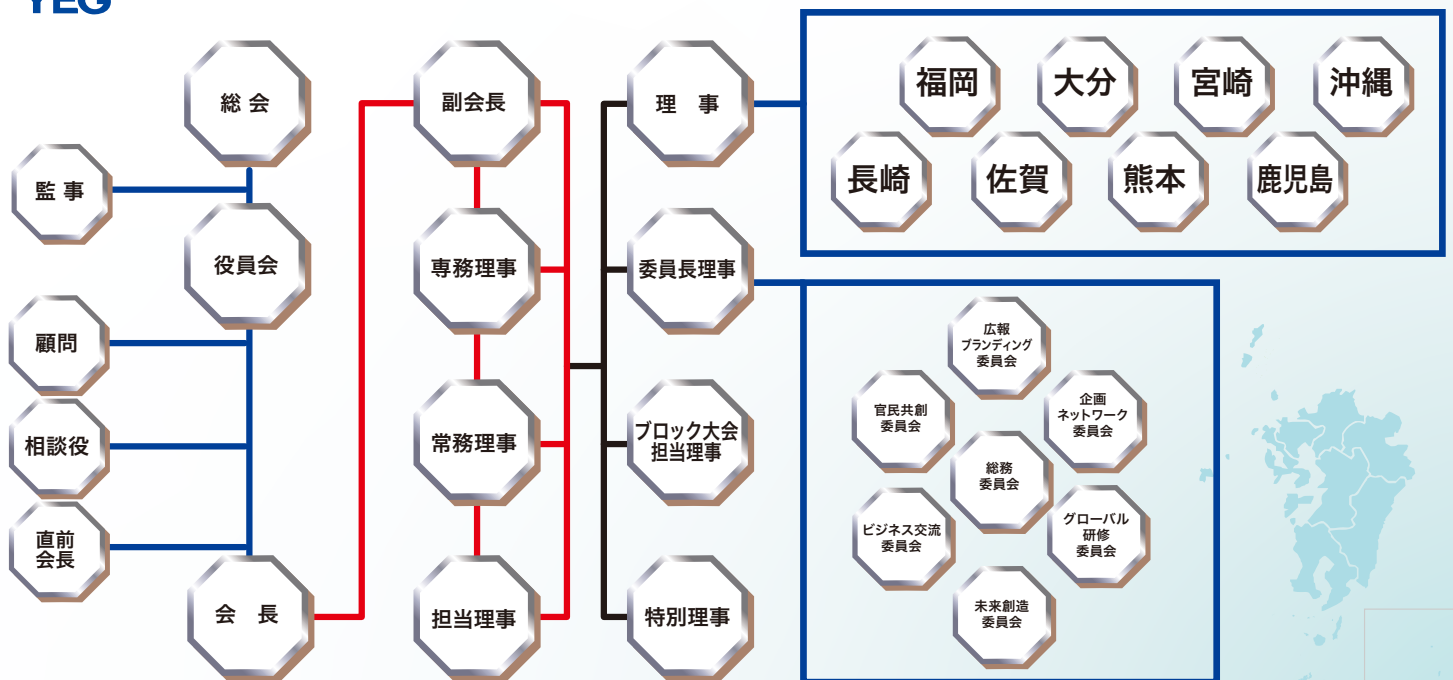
YEG

総会

監事

役員会

顧問

相談役

直前会長

会長

副会長

専務理事

常務理事

担当理事

理事

委員長理事

ブロック大会担当理事

特別理事

福岡

大分

宮崎

沖縄

長崎

佐賀

熊本

鹿児島

広報ブランディング委員会

官民共創委員会

企画ネットワーク委員会

総務委員会

ビジネス交流委員会

グローバル研修委員会

未来創造委員会